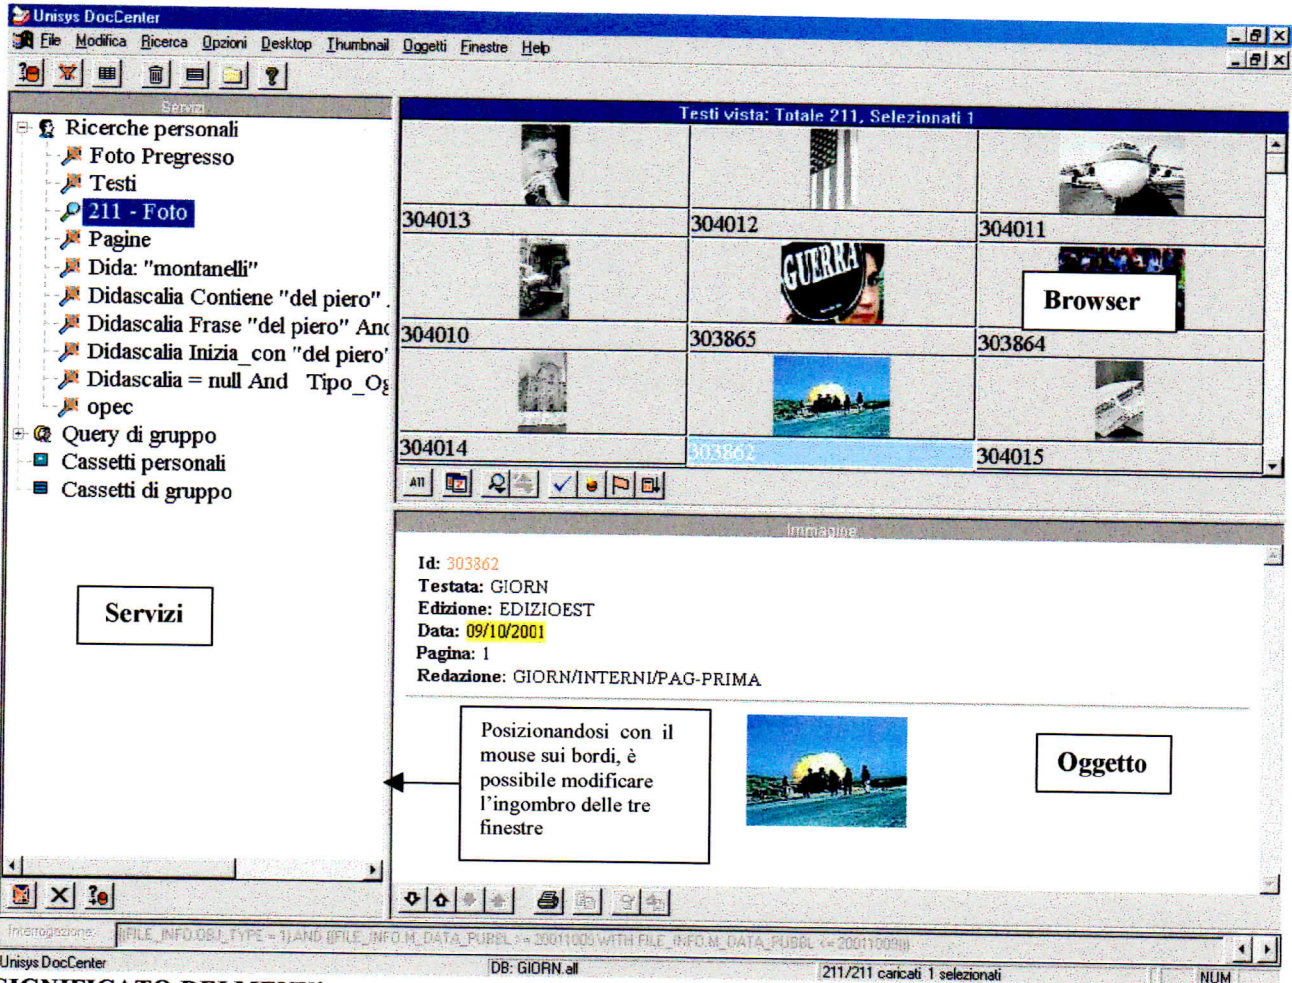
Unisys DocCenter

File Modifica Ricerca Opzioni Desktop Thumbnail Oggetti Finestre Help

Servizi

Ricerche personali
Foto Pregresso
Testi
211 - Foto
Pagine
Dida: "montanelli"
Didascalia Contiene "del piero"
Didascalia Frase "del piero" Anc
Didascalia Inizia_con "del piero'
Didascalia = null And Tipo_Og
opec
Query di gruppo
Cassetti personali
Cassetti di gruppo

Servizi

Testi vista: Totale 211, Selezionati 1

| 304013 | 304012 | 304011 |
|---|---|---|
| 304010 | 303865 | 303864 |
| 304014 | 303862 | 304015 |

GUERRA

Browser

All

Immagine

Id: 303862
Testata: GIORN
Edizione: EDIZIOEST
Data: 09/10/2001
Pagina: 1
Redazione: GIORN/INTERNI/PAG-PRIMA

Posizionandosi con il mouse sui bordi, è possibile modificare l'ingombro delle tre finestre

Oggetto

Interrogazione: [FILE_INFO.OBJ_TYPE = 1] AND [[FILE_INFO.M_DATA_PUBBL >= 20011009 WITH FILE_INFO.M_DATA_PUBBL <= 20011009]]

Unisys DocCenter
DB: GIORN.all
211/211 caricati 1 selezionati
NUM